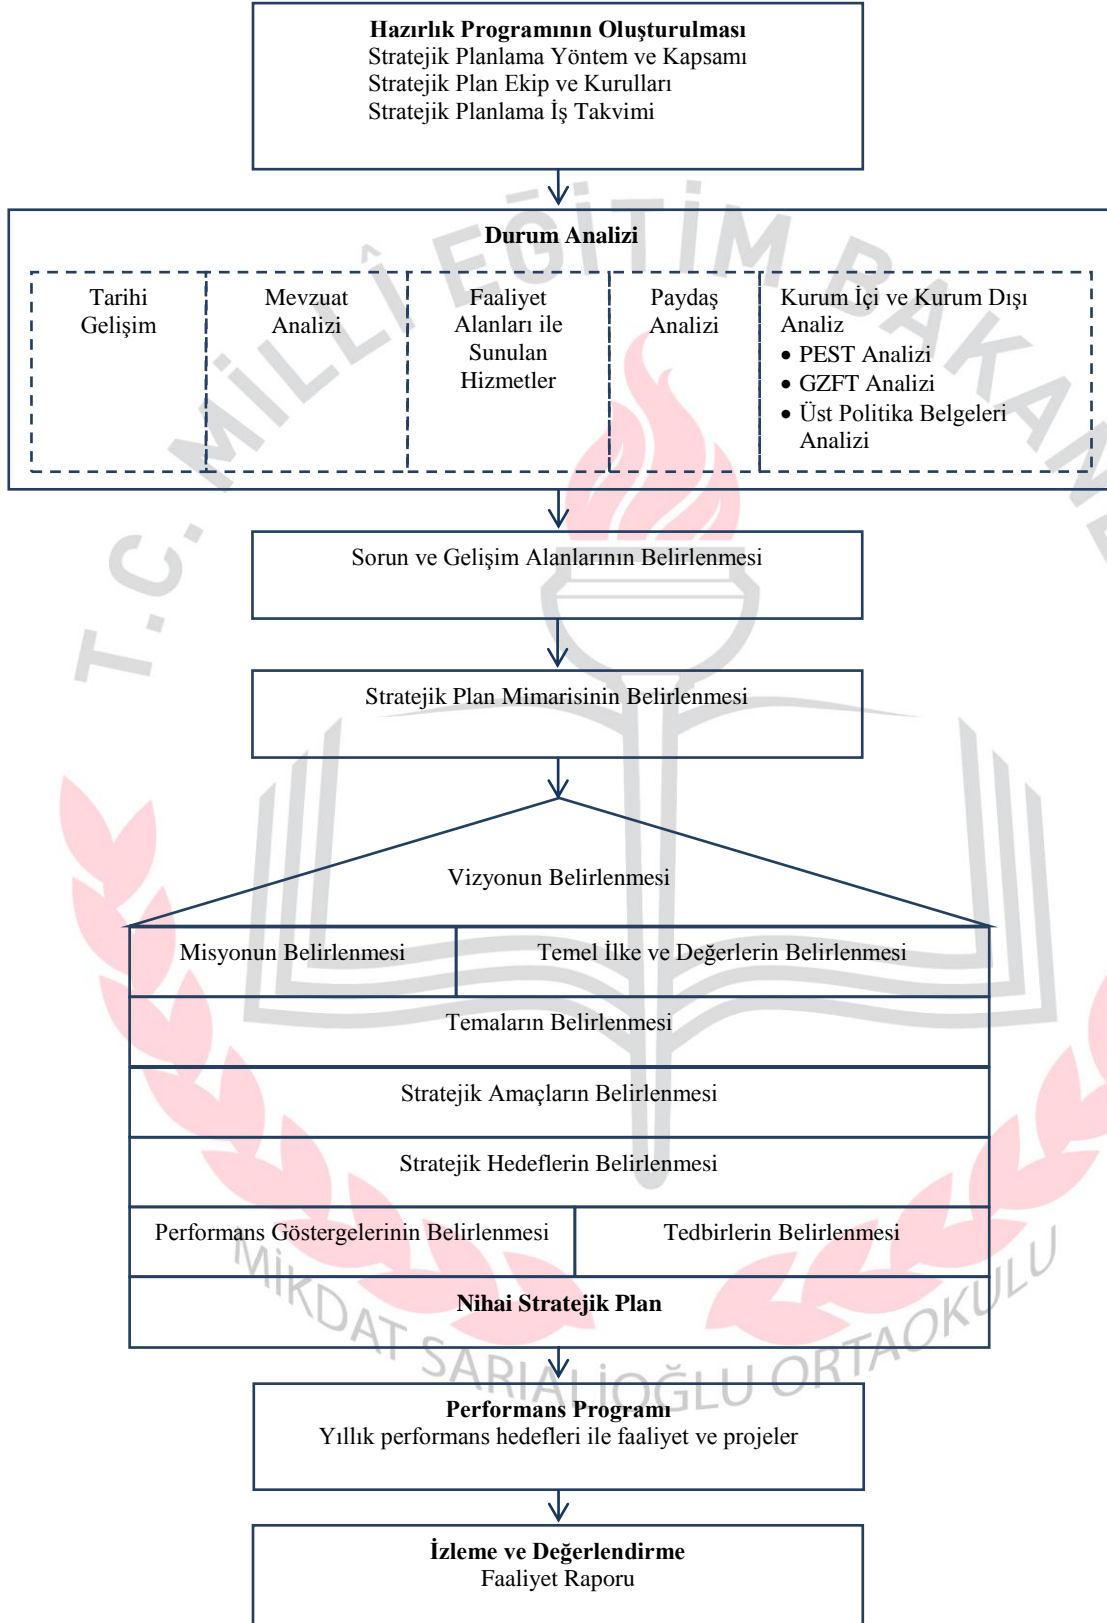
**Hazırlık Programının Oluşturulması**
Stratejik Planlama Yöntem ve Kapsamı
Stratejik Plan Ekip ve Kurulları
Stratejik Planlama İş Takvimi

**Durum Analizi**

Tarihi Gelişim

Mevzuat Analizi

Faaliyet Alanları ile Sunulan Hizmetler

Paydaş Analizi

Kurum İçi ve Kurum Dışı Analiz
• PEST Analizi
• GZFT Analizi
• Üst Politika Belgeleri Analizi

Sorun ve Gelişim Alanlarının Belirlenmesi

Stratejik Plan Mimarisinin Belirlenmesi

Vizyonun Belirlenmesi

Misyonun Belirlenmesi

Temel İlke ve Değerlerin Belirlenmesi

Temaların Belirlenmesi

Stratejik Amaçların Belirlenmesi

Stratejik Hedeflerin Belirlenmesi

Performans Göstergelerinin Belirlenmesi

Tedbirlerin Belirlenmesi

**Nihai Stratejik Plan**

**Performans Programı**
Yıllık performans hedefleri ile faaliyet ve projeler

**İzleme ve Değerlendirme**
Faaliyet Raporu

T.C. MİLLÎ EĞİTİM BAKAN
MİKDAT SARIALİOĞLU ORTAOKULU